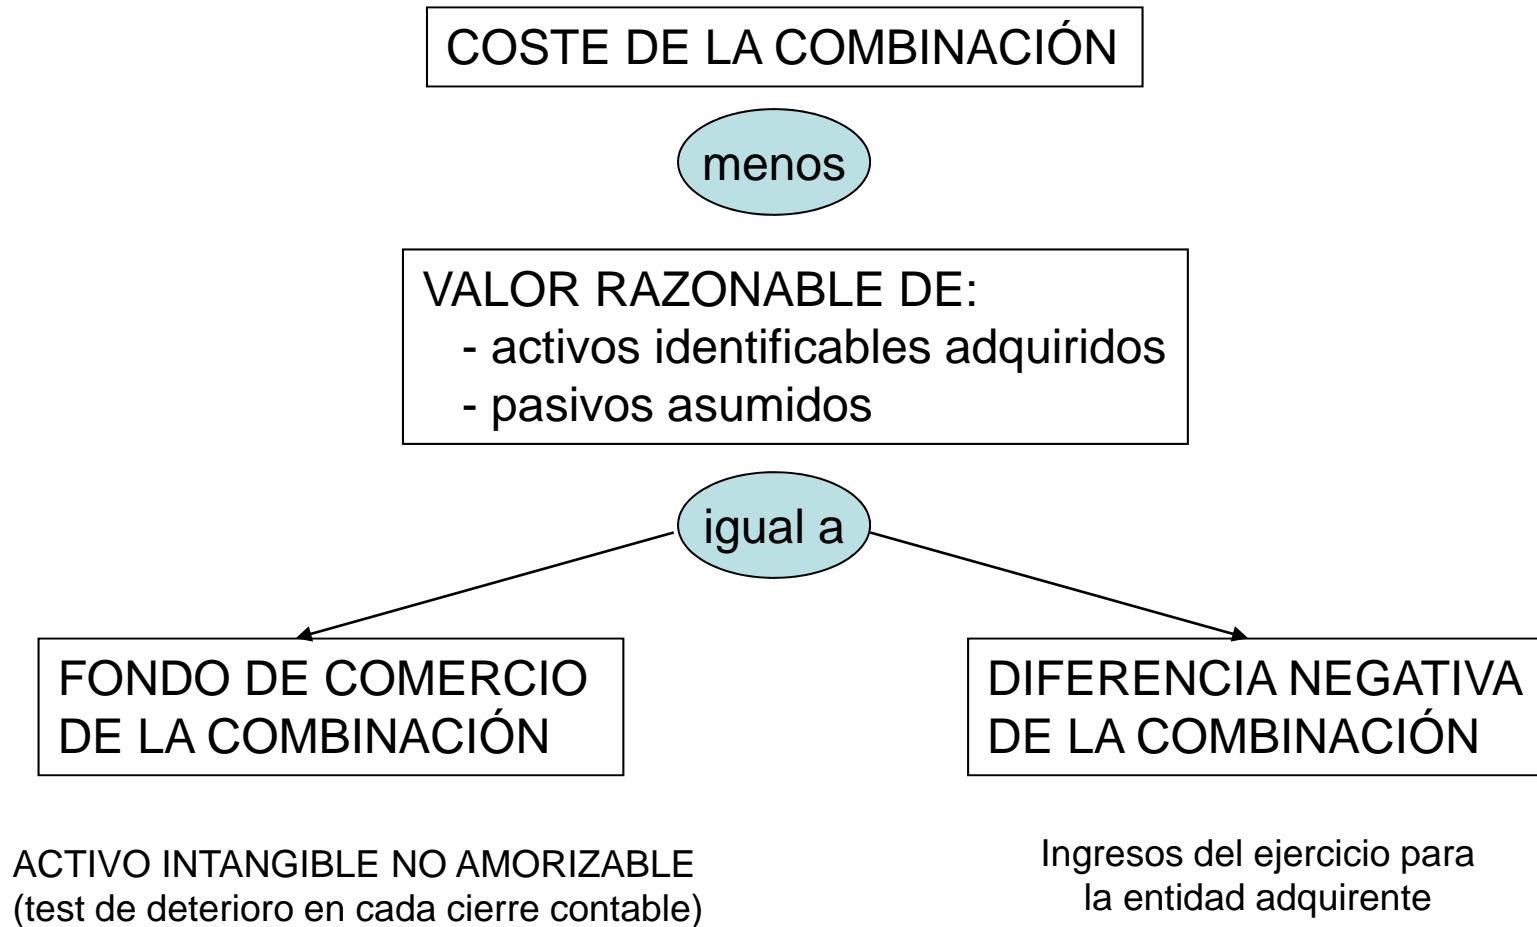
COSTE DE LA COMBINACIÓN

menos

VALOR RAZONABLE DE:
- activos identificables adquiridos
- pasivos asumidos

igual a

FONDO DE COMERCIO DE LA COMBINACIÓN

DIFERENCIA NEGATIVA DE LA COMBINACIÓN

ACTIVO INTANGIBLE NO AMORIZABLE
(test de deterioro en cada cierre contable)

Ingresos del ejercicio para la entidad adquirente